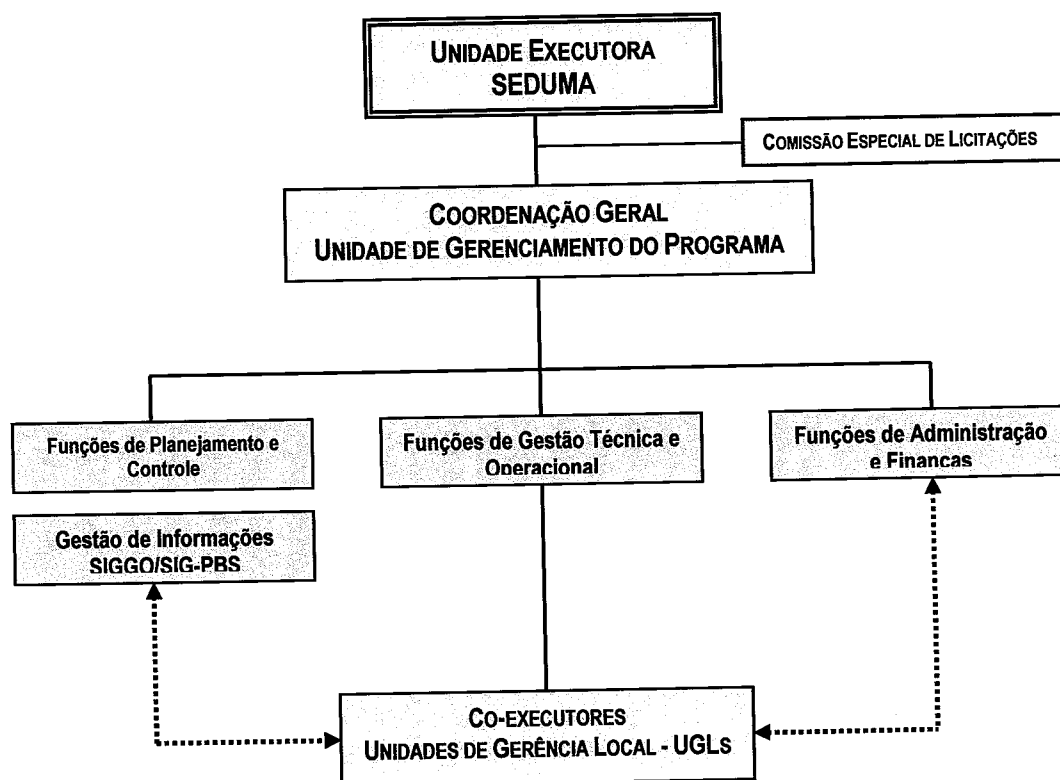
UNIDADE EXECUTORA
SEDUMA

COMISSÃO ESPECIAL DE LICITAÇÕES

COORDENAÇÃO GERAL
UNIDADE DE GERENCIAMENTO DO PROGRAMA

Funções de Planejamento e Controle

Funções de Gestão Técnica e Operacional

Funções de Administração e Financas

Gestão de Informações
SIGGO/SIG-PBS

CO-EXECUTORES
UNIDADES DE GERÊNCIA LOCAL - UGLs